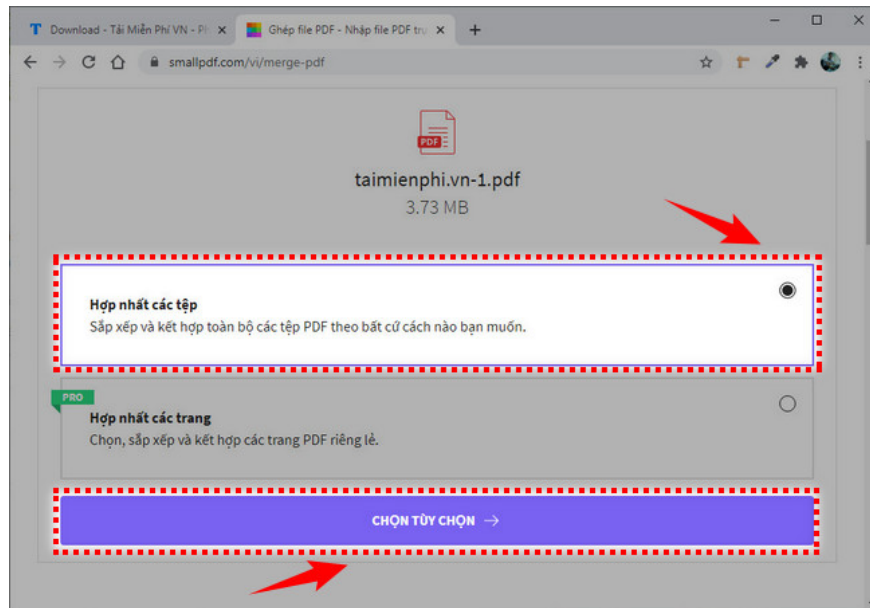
Download - Tải Miễn Phí VN - Ph ×
Ghép file PDF - Nhập file PDF trự ×
+

smallpdf.com/vi/merge-pdf

PDF

taimienphi.vn-1.pdf
3.73 MB

Hợp nhất các tệp
Sắp xếp và kết hợp toàn bộ các tệp PDF theo bất cứ cách nào bạn muốn.

PRO
Hợp nhất các trang
Chọn, sắp xếp và kết hợp các trang PDF riêng lẻ.

CHỌN TÙY CHỌN →